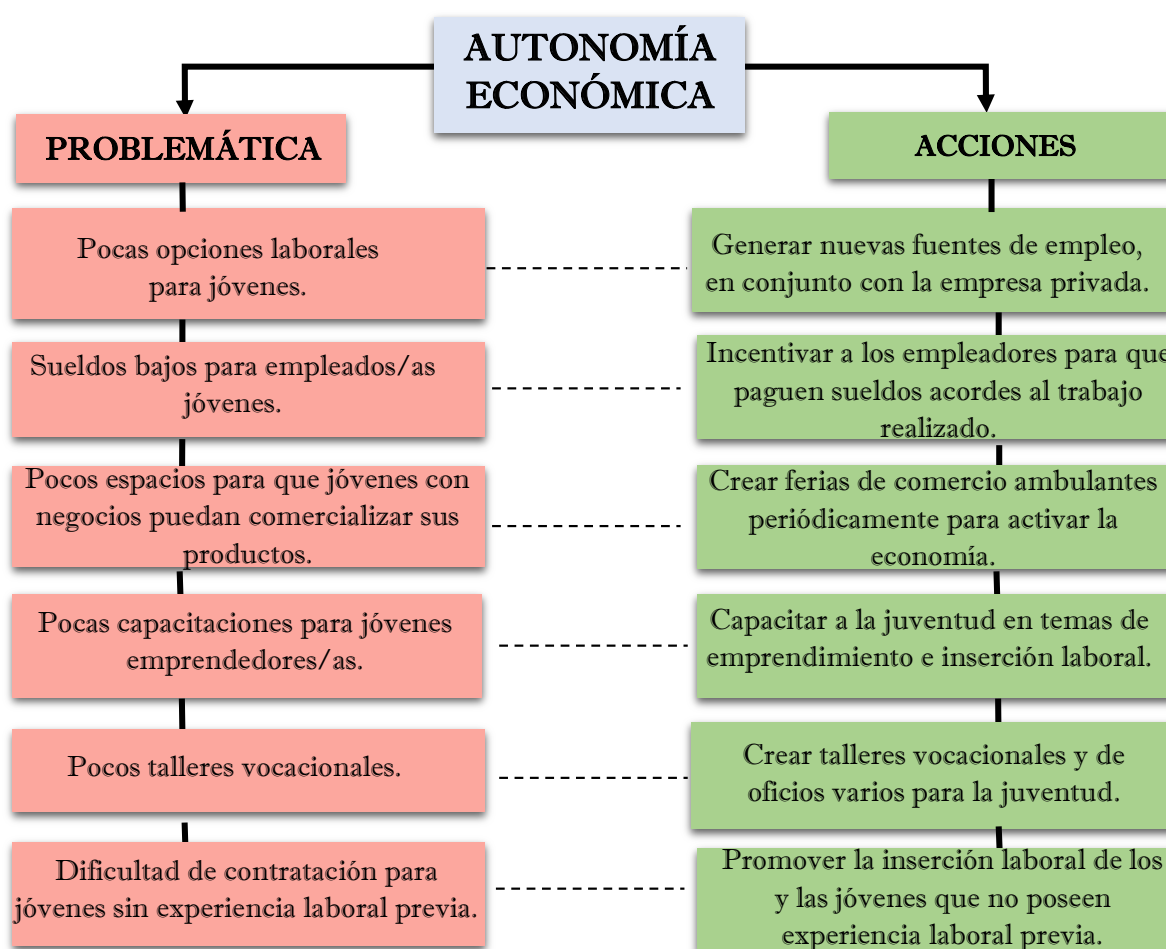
AUTONOMÍA ECONÓMICA

PROBLEMÁTICA

ACCIONES

Pocas opciones laborales para jóvenes.

Generar nuevas fuentes de empleo, en conjunto con la empresa privada.

Sueldos bajos para empleados/as jóvenes.

Incentivar a los empleadores para que paguen sueldos acordes al trabajo realizado.

Pocos espacios para que jóvenes con negocios puedan comercializar sus productos.

Crear ferias de comercio ambulantes periódicamente para activar la economía.

Pocas capacitaciones para jóvenes emprendedores/as.

Capacitar a la juventud en temas de emprendimiento e inserción laboral.

Pocos talleres vocacionales.

Crear talleres vocacionales y de oficios varios para la juventud.

Dificultad de contratación para jóvenes sin experiencia laboral previa.

Promover la inserción laboral de los y las jóvenes que no poseen experiencia laboral previa.